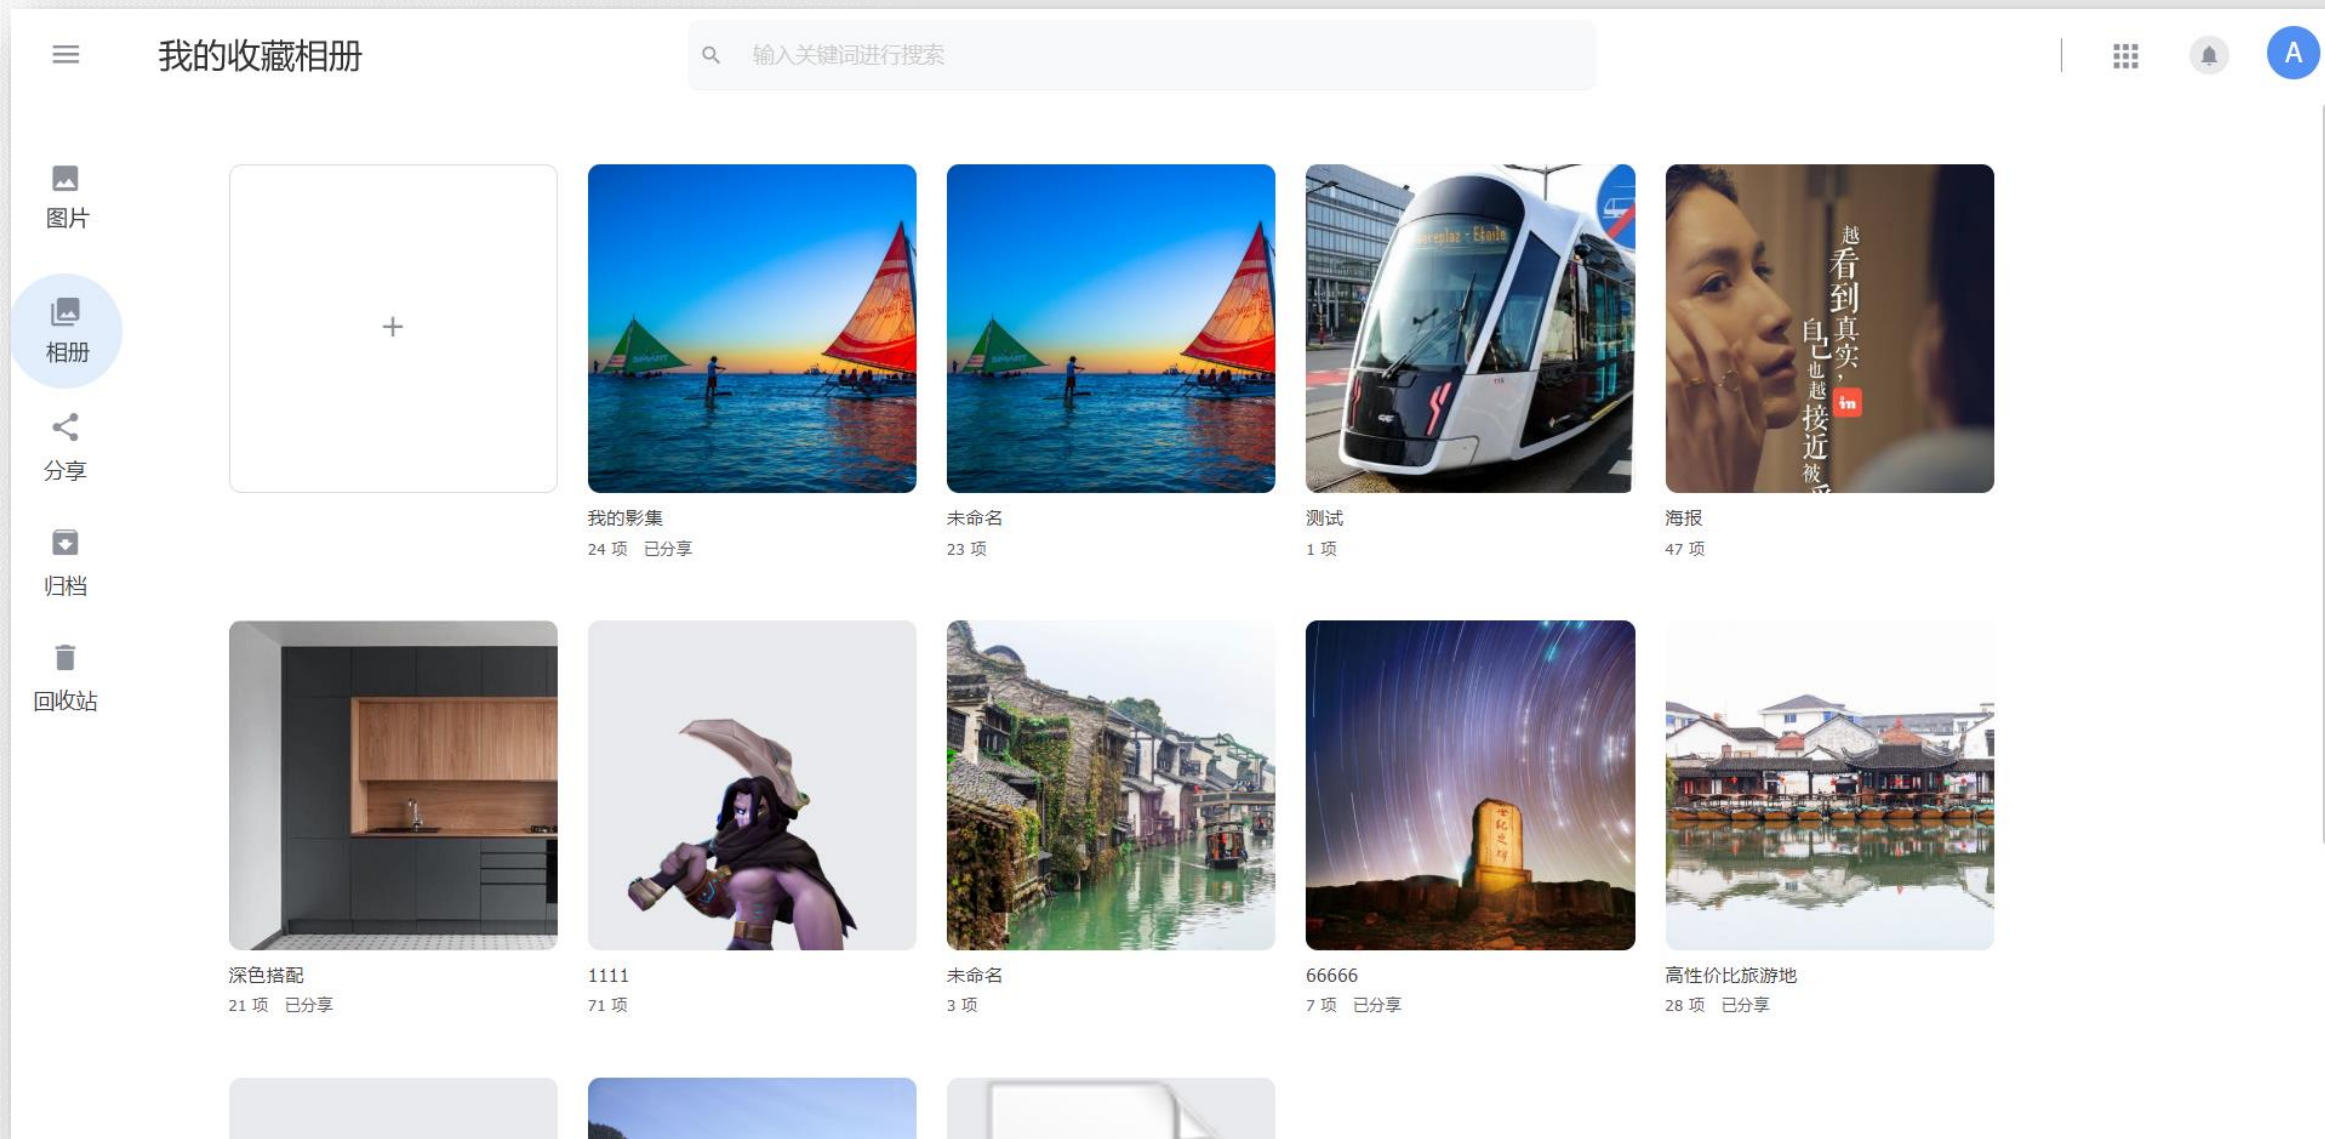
我的收藏相册

输入关键词进行搜索

A

图片

相册

分享

归档

回收站

+

我的影集
24 项 已分享

未命名
23 项

测试
1 项

越看到真实，自己也越接近被

海报
47 项

深色搭配
21 项 已分享

1111
71 项

未命名
3 项

66666
7 项 已分享

高性价比旅游地
28 项 已分享